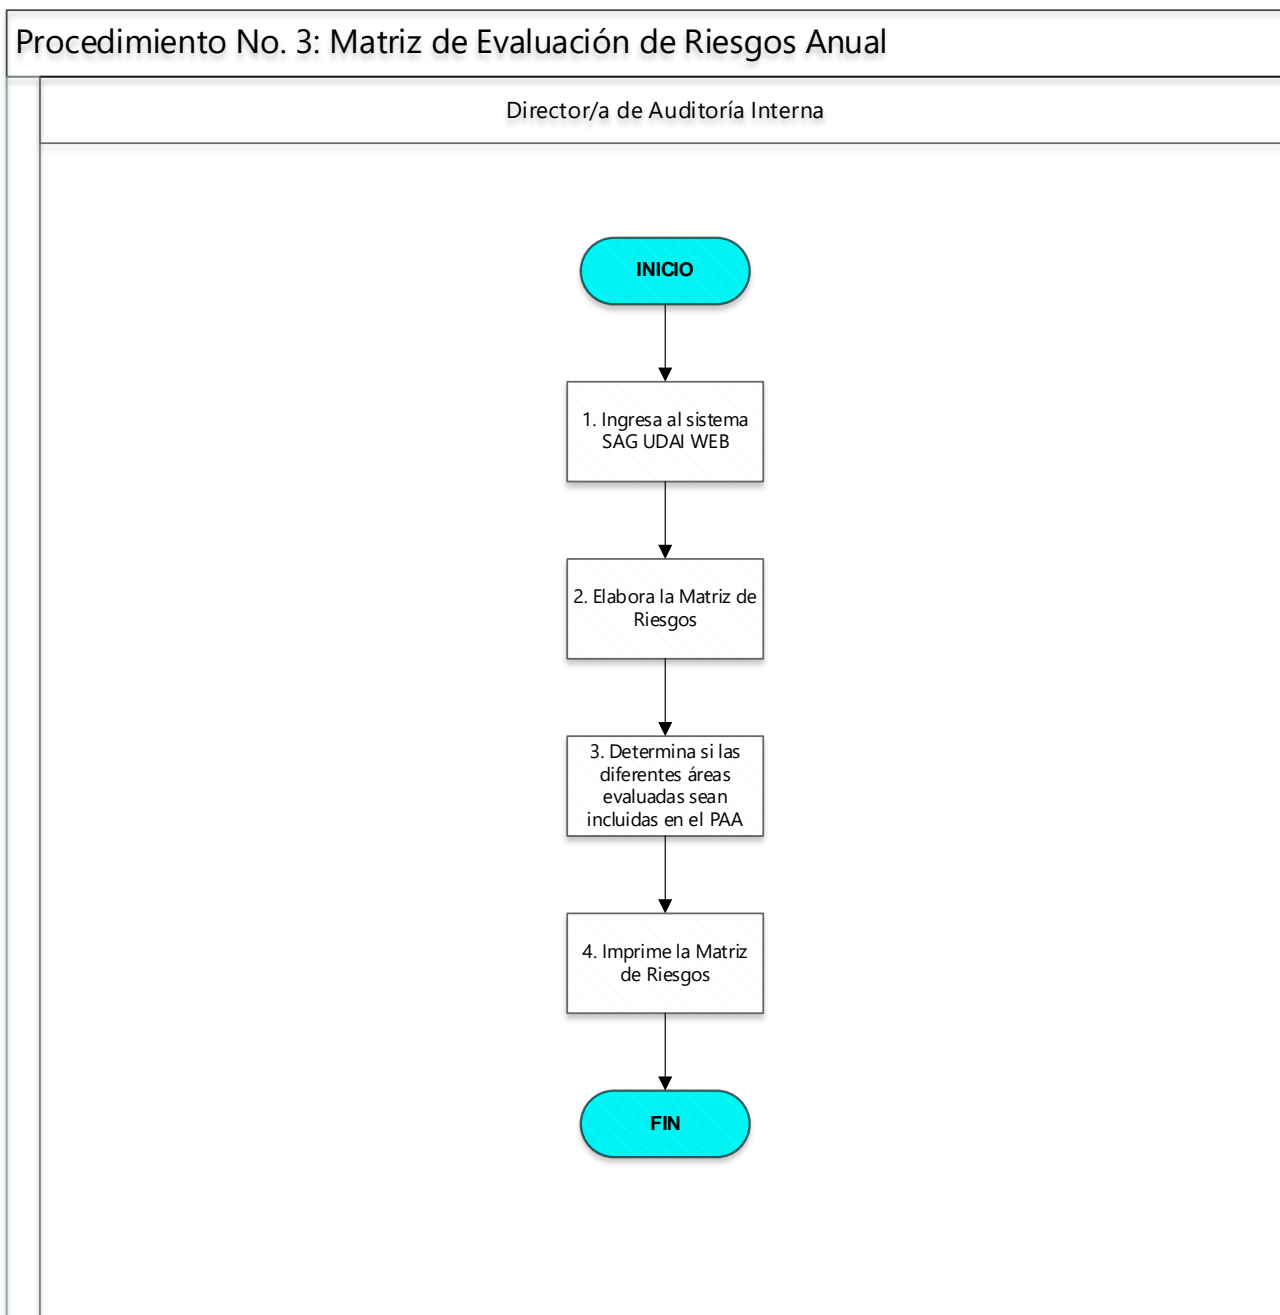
Procedimiento No. 3: Matriz de Evaluación de Riesgos Anual

Director/a de Auditoría Interna

INICIO

1. Ingresa al sistema SAG UDAI WEB

2. Elabora la Matriz de Riesgos

3. Determina si las diferentes áreas evaluadas sean incluidas en el PAA

4. Imprime la Matriz de Riesgos

FIN